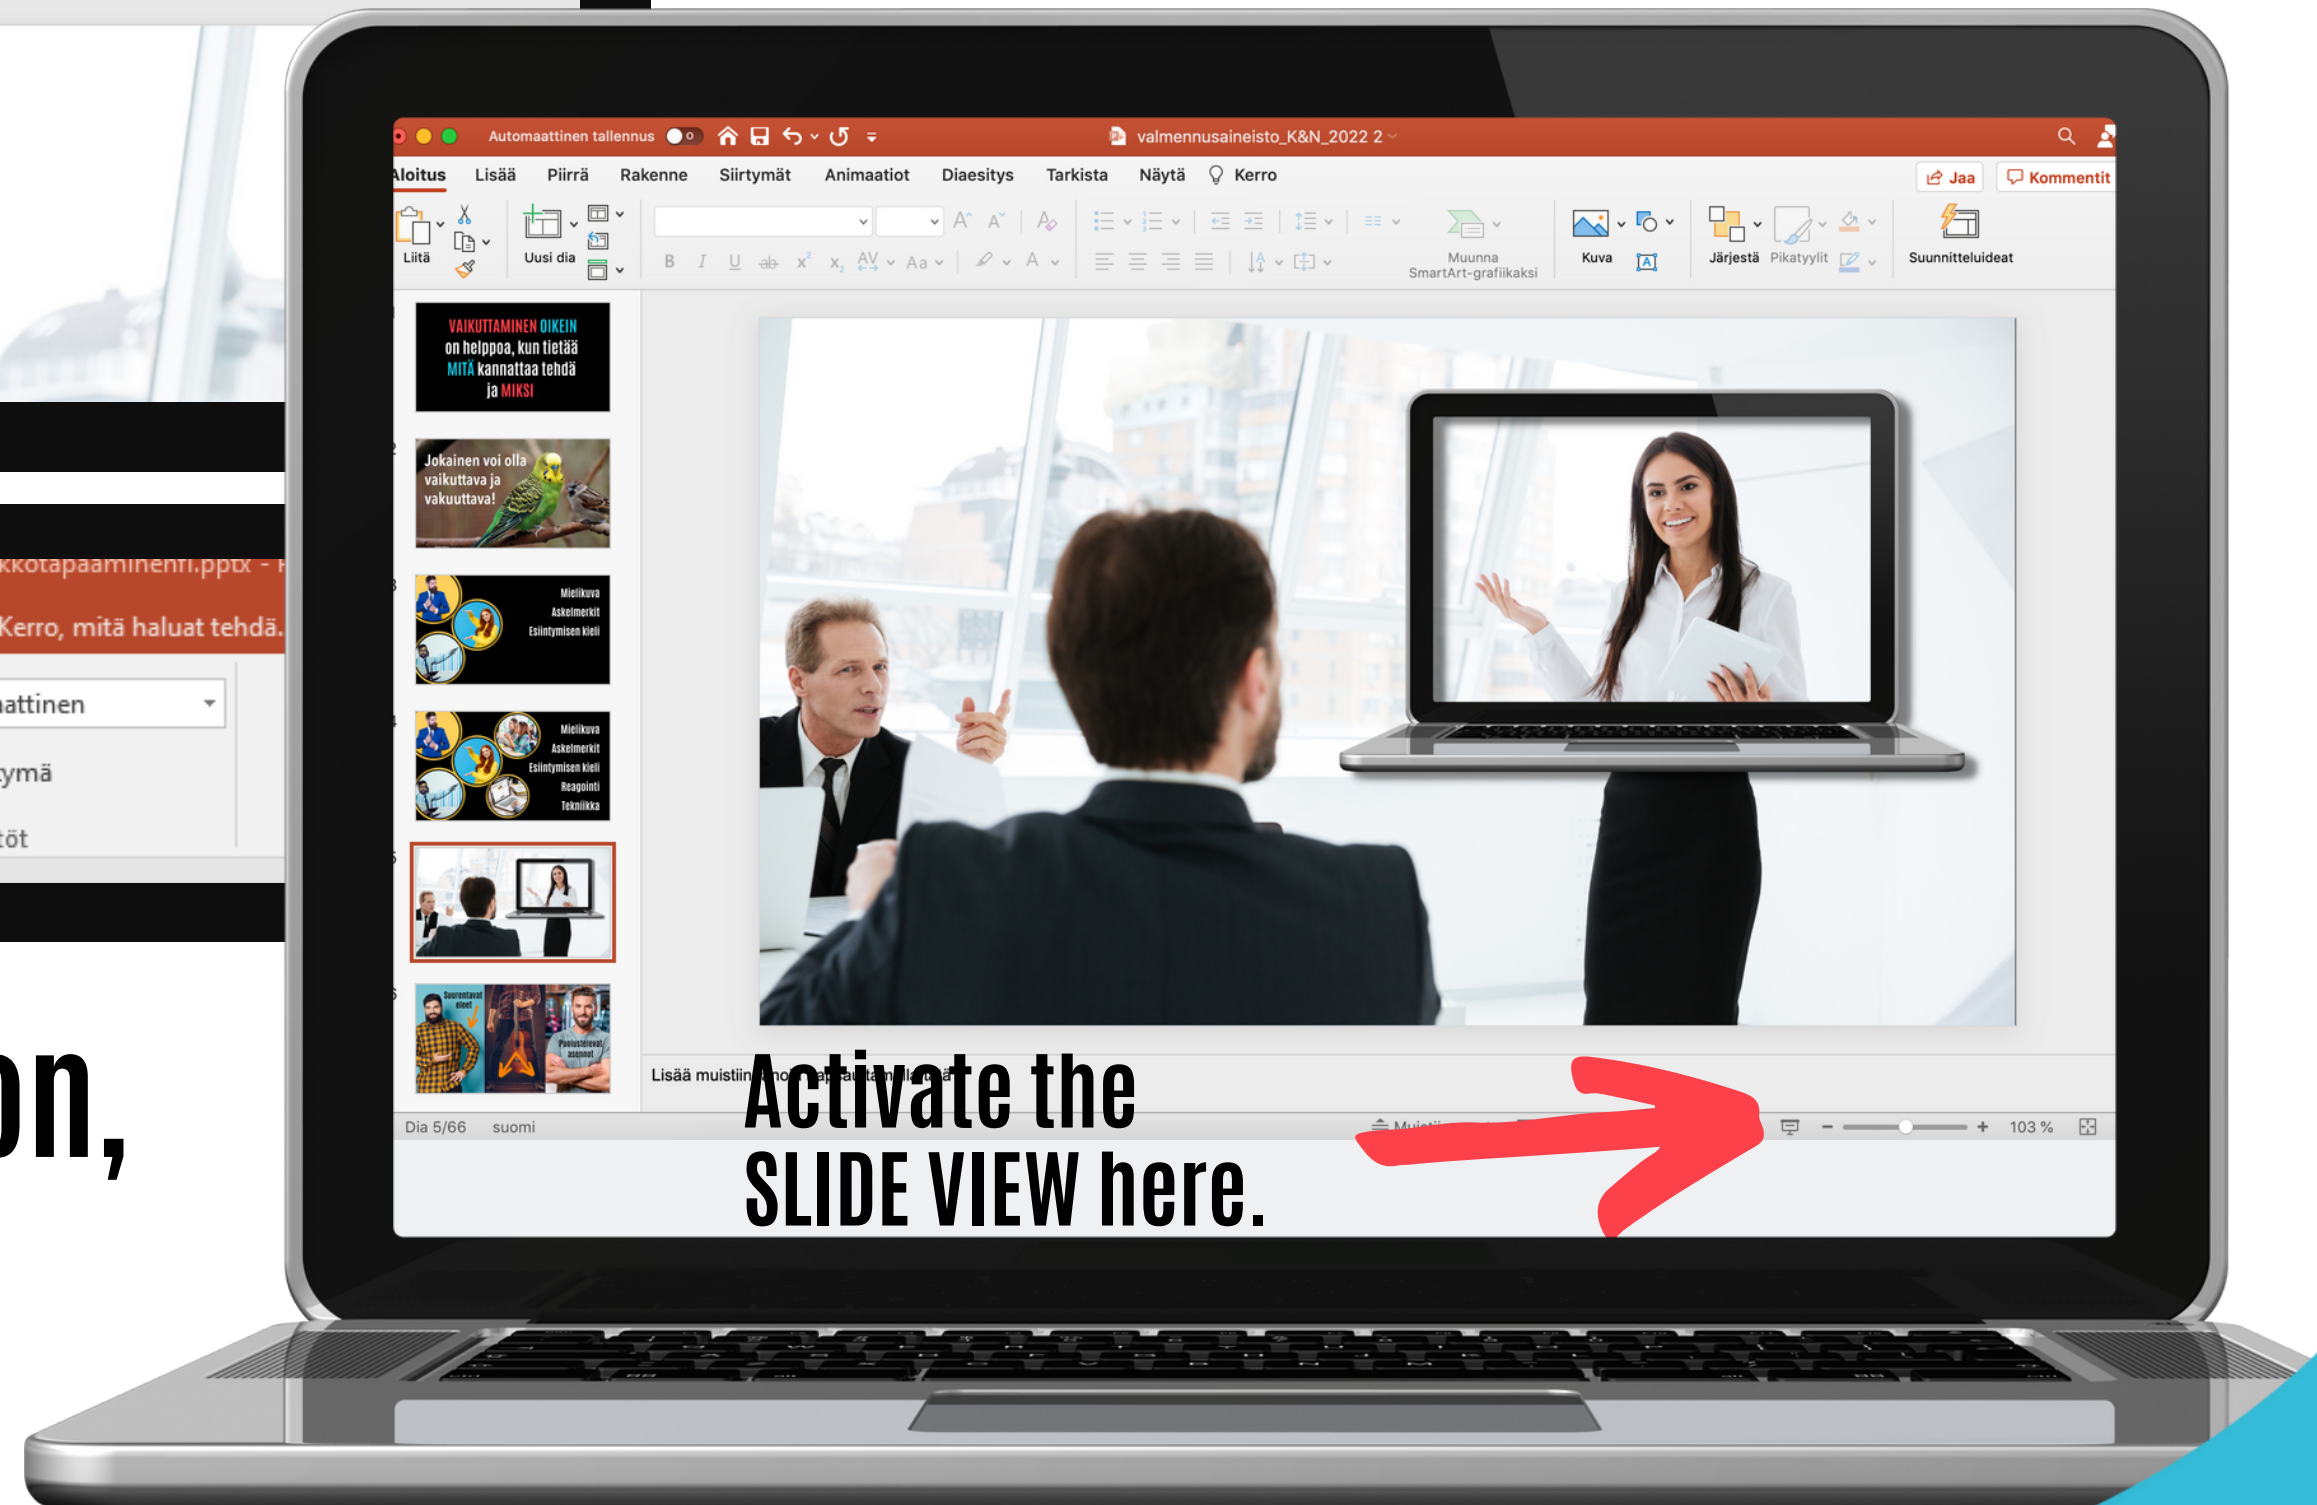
kkotapaaminenfi.pptx - F
Kerro, mitä haluat tehdä.
attinen
ymä
töt

on,

Automaattinen tallennus
valmennusaineisto_K&N_2022 2

Aloitus Lisää Piirrä Rakenne Siirtymät Animaatiot Diaesitys Tarkista Näytä Kerro

Jaa Kommentit

Liitä Uusi dia Muunna SmartArt-grafiikaksi Kuva Järjestä Pikatyylit Suunnitteluideat

VAIKUTTAMINEN OIKEIN on helppoa, kun tietää MITÄ kannattaa tehdä ja MIKSI

Jokainen voi olla vaikuttava ja vakuuttava!

Mielikuva
Askelmerkit
Esiintymisen kieli

Mielikuva
Askelmerkit
Esiintymisen kieli
Reagointi
Tekniikka

Suurentavat eleet
Puolustelevat asennot

Lisää muistiinpanoja napauttamalla tätä

Dia 5/66 suomi

Muistiinpanot

103 %

Activate the
SLIDE VIEW here.